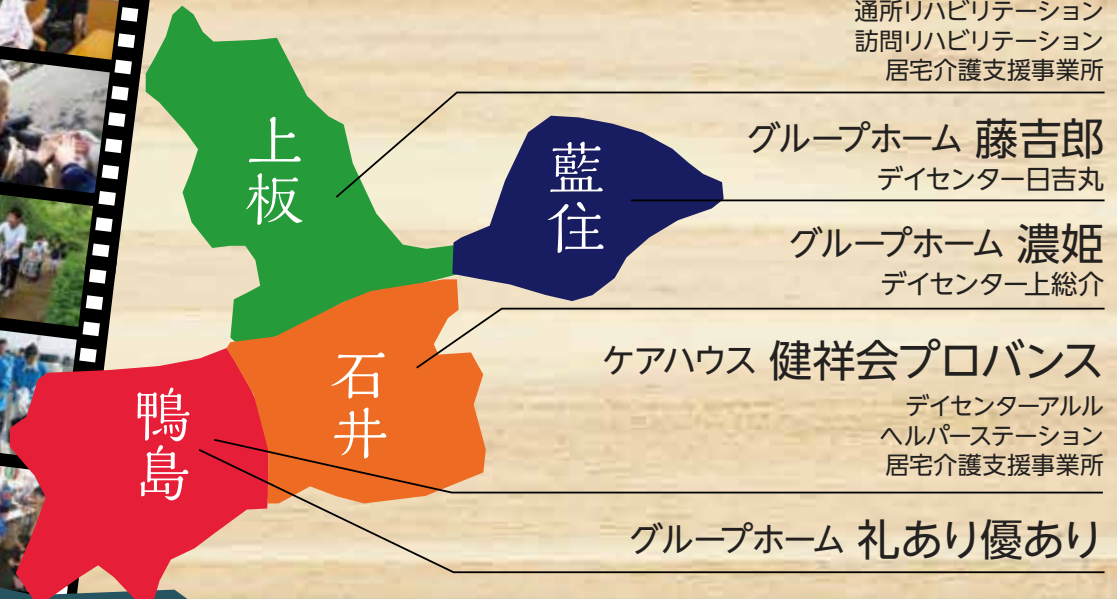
上板

藍住

石井

鴨島

通所リハビリテーション
訪問リハビリテーション
居宅介護支援事業所

グループホーム 藤吉郎
デイセンター日吉丸

グループホーム 濃姫
デイセンター上総介

ケアハウス 健祥会プロバンス
デイセンターアルル
ヘルパーステーション
居宅介護支援事業所

グループホーム 礼あり優あり